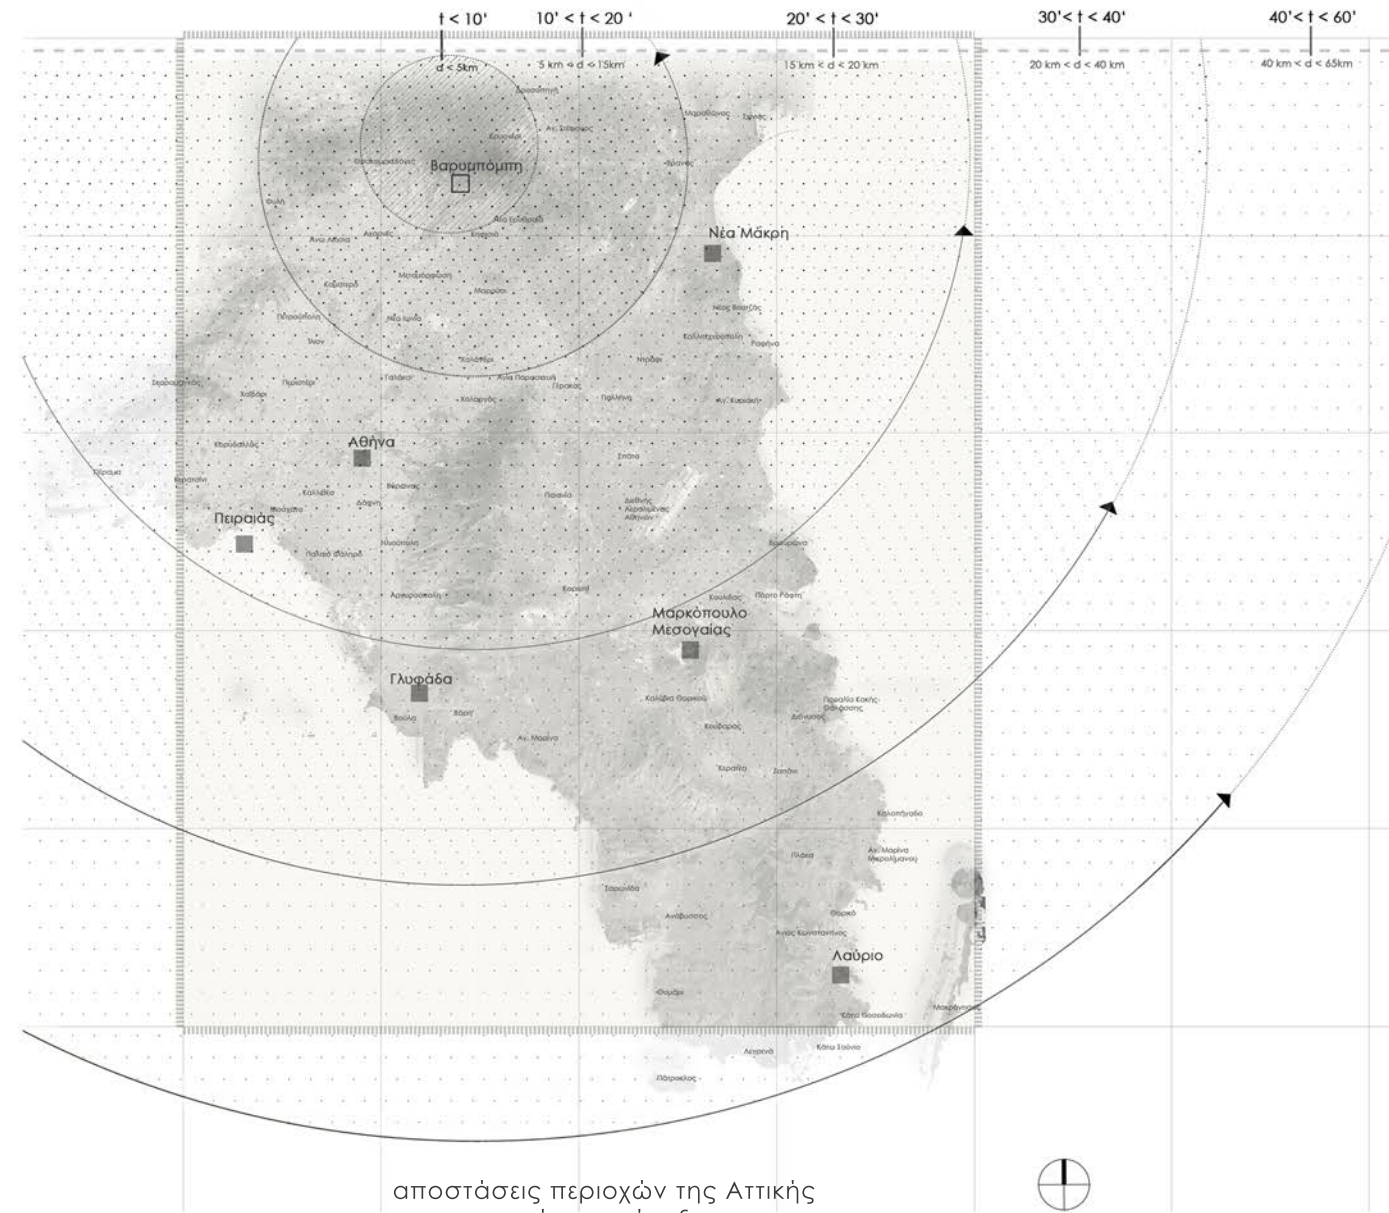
t < 10'
d < 5km
10' < t < 20 '
5 km < d < 15km
20' < t < 30'
15 km < d < 20 km
30'< t < 40'
20 km < d < 40 km
40'< t < 60'
40 km < d < 65km

Βαρυμπόμπη
Νέα Μάκρη
Αθήνα
Πειραιάς
Μαρκόπουλο Μεσογαίας
Γλυφάδα
Λαύριο

Διόνυσος
Αγ. Στέφανος
Μαραθώνας
Θρακομακεδόνες
Δροσιά
Φυλή
Άνω Λιόσια
Αχαρνές
Κηφισιά
Μεταμόρφωση
Καματερό
Μαρούσι
Πετρούπολη
Νέα Ιωνία
Ίλιον
Νέος Βουτζάς
Ραφήνα
Καλλιτεχνούπολη
Χαλάνδρι
Νηρέας
Σκαραμαγκάς
Περιστέρι
Γαλάτσι
Αγία Παρασκευή
Παλλήνη
Χαϊδάρι
Χολαργός
Κορυδαλλός
Καλλιθέα
Βύρωνας
Σπάτα
Παιανία
Δάφνη
Καλλιθέα
Μοσχάτο
Ηλιούπολη
Παλαιό Φάληρο
Αργυρούπολη
Κορωπί
Κουβαράς
Πόρτο Ράφτη
Βραυρώνα
Καλύβια Θορικού
Βάρη
Βούλα
Αγ. Μαρίνα
Κουβαράς
Κερατέα
Σαρωνίδα
Ανάβυσσος
Θορικό
Πλάκα
Καλογήρεζα
Αγ. Μαρίνα
Αγιος Κωνσταντίνος
Θυμάρι
Κάτω Σούνιο
Λεγρενά
Πάτροκλος
Μακρόνησος

αποστάσεις περιοχών της Αττικής